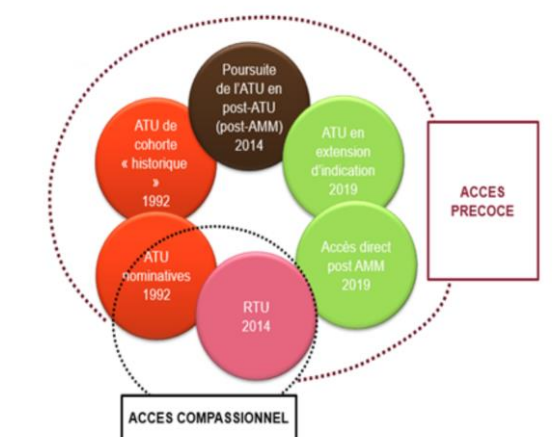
Poursuite de l'ATU en post-ATU (post-AMM) 2014

ATU en extension d'indication 2019

ACCES PRECOCE

Accès direct post AMM 2019

RTU 2014

ATU nominatives 1992

ATU de cohorte « historique » 1992

ACCES COMPASSIONNEL